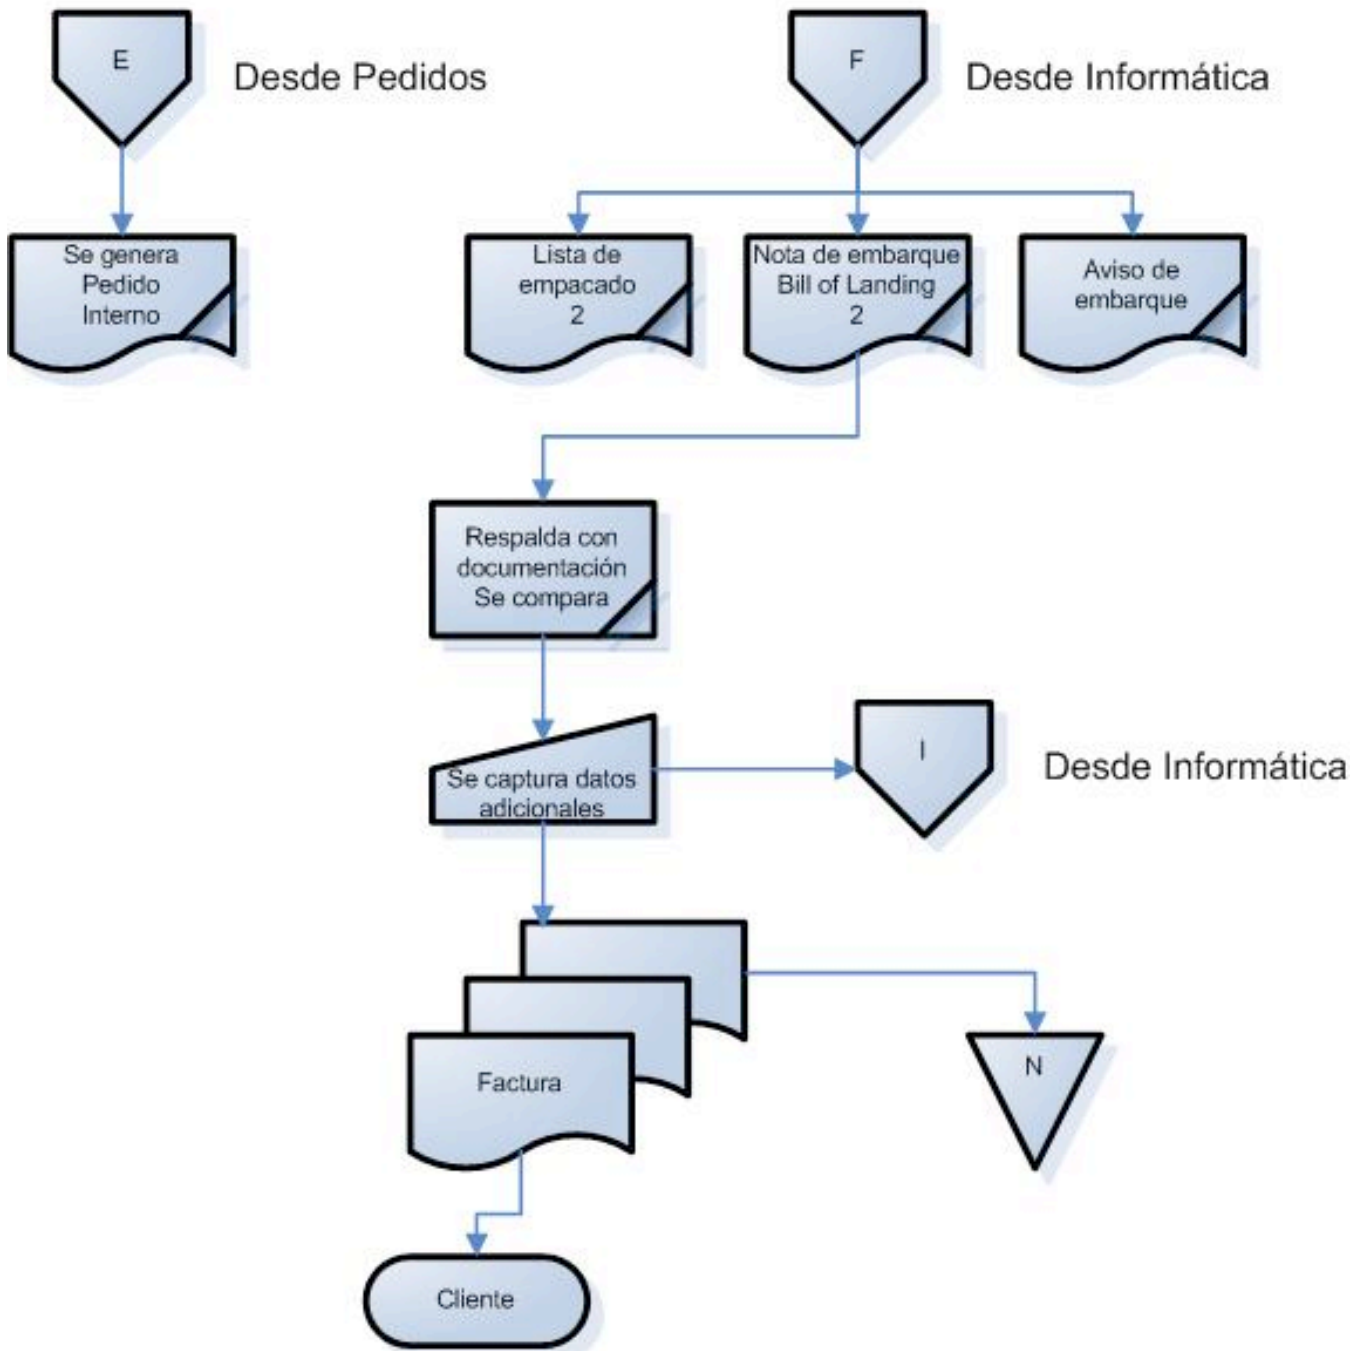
E

Desde Pedidos

F

Desde Informática

Se genera Pedido Interno

Lista de empacado 2

Nota de embarque Bill of Landing 2

Aviso de embarque

Respalda con documentación Se compara

Se captura datos adicionales

I

Desde Informática

Factura

N

Cliente